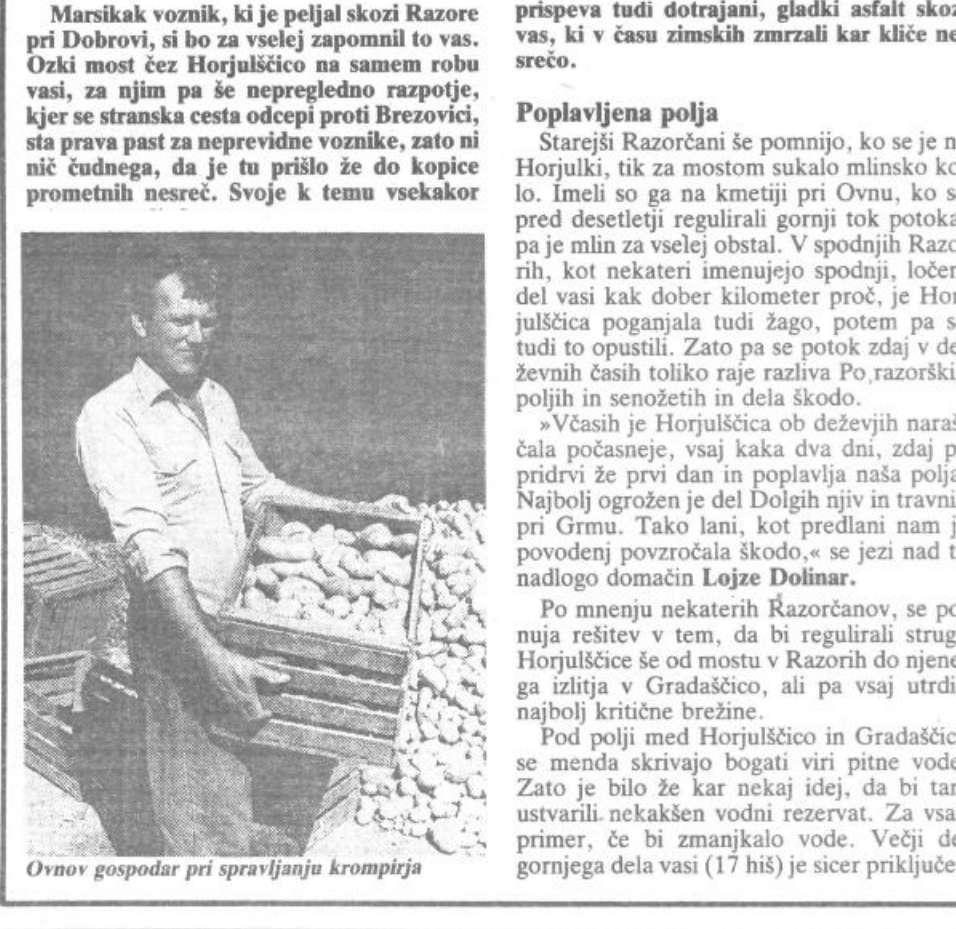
Marsikak voznik, ki je peljal skozi Razore pri Dobrovi, si bo za vselej zapomnil to vas. Ozki most čez Horjulščico na samem robu vasi, za njim pa še nepregledno razpotje, kjer se stranska cesta odcepi proti Brezovici, sta prava past za neprevidne voznike, zato ni nič čudnega, da je tu prišlo že do kopice prometnih nesreč. Svoje k temu vsekakor

Ovnov gospodar pri spravljanju krompirja

prispeva tudi dotrajani, gladki asfalt skoz vas, ki v času zimskih zmrzali kar kliče ne srečo.

Poplavljena polja

Starejši Razorčani še pomnijo, ko se je n Horjulki, tik za mostom sukalo mlinsko ko lo. Imeli so ga na kmetiji pri Ovnu, ko s pred desetletji regulirali gornji tok potoka pa je mlin za vselej obstal. V spodnjih Razo rih, kot nekateri imenujejo spodnji, ločen del vasi kak dober kilometer proč, je Hor julščica poganjala tudi žago, potem pa s tudi to opustili. Zato pa se potok zdaj v de ževnih časih toliko raje razliva Po razorški poljih in senožetih in dela škodo.

»Včasih je Horjulščica ob deževjih naraš čala počasneje, vsaj kaka dva dni, zdaj p pridrvi že prvi dan in poplavlja naša polja Najbolj ogrožen je del Dolgih njiv in travni pri Grmu. Tako lani, kot predlani nam j povodenj povzročala škodo,« se jezi nad t nadlogo domačin Lojze Dolinar.

Po mnenju nekaterih Razorčanov, se po nuja rešitev v tem, da bi regulirali strug Horjulščice še od mostu v Razorih do njene ga izlitja v Gradaščico, ali pa vsaj utrdi najbolj kritične brežine.

Pod polji med Horjulščico in Gradaščic se menda skrivajo bogati viri pitne vode Zato je bilo že kar nekaj idej, da bi tan ustvarili nekakšen vodni rezervat. Za vsa primer, če bi zmanjkalo vode. Večji de gornjega dela vasi (17 hiš) je sicer priključe